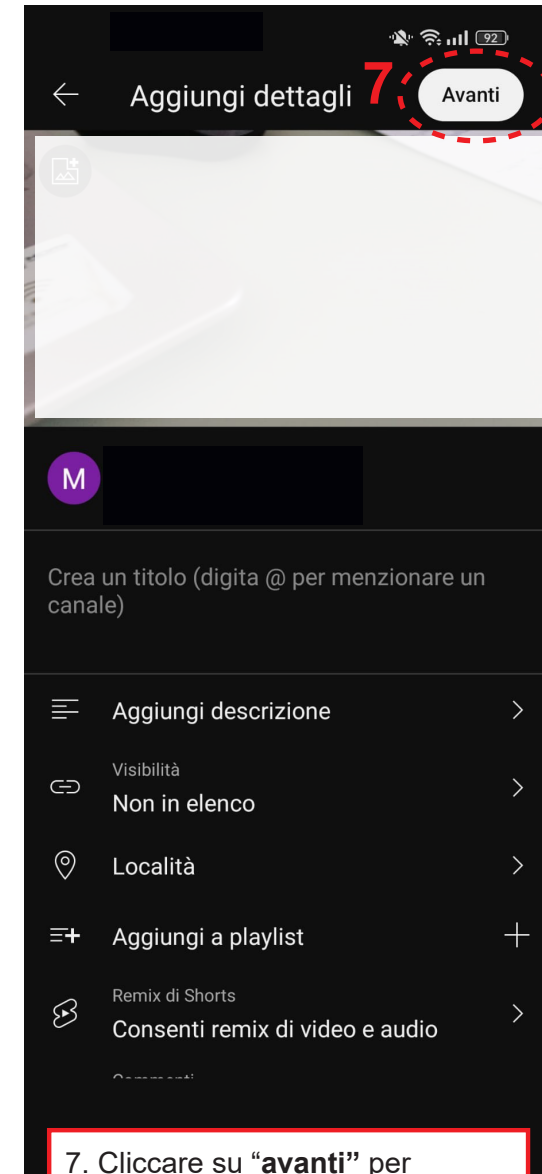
92

Aggiungi dettagli 7 Avanti

M

Crea un titolo (digita @ per menzionare un canale)

Aggiungi descrizione

Visibilità
Non in elenco

Località

Aggiungi a playlist

Remix di Shorts
Consenti remix di video e audio

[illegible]

7. Cliccare su "**avanti"** per